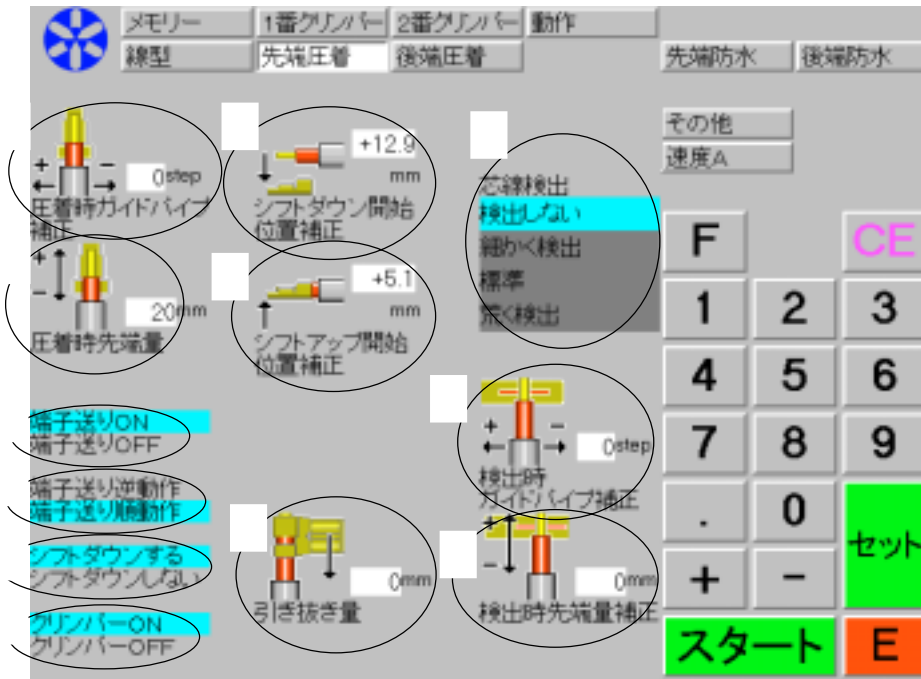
メモリー
1番クリンパー
2番クリンパー
動作
線型
先端圧着
後端圧着
先端防水
後端防水

+ −
0step
圧着時ガイドパイプ補正

+12.9
mm
シフトダウン開始位置補正

その他
速度A

芯線検出
検出しない
細かく検出
標準
荒く検出

F
CE

+ −
20mm
圧着時先端量

+5.1
mm
シフトアップ開始位置補正

1
2
3
4
5
6

+ −
0step
検出時ガイドパイプ補正

7
8
9

端子送りON
端子送りOFF

端子送り逆動作
端子送り順動作

.
0
セット

0mm
引き抜き量

+ −
0mm
検出時先端量補正

シフトダウンする
シフトダウンしない

+
−

クリンパーON
クリンパーOFF

スタート
E